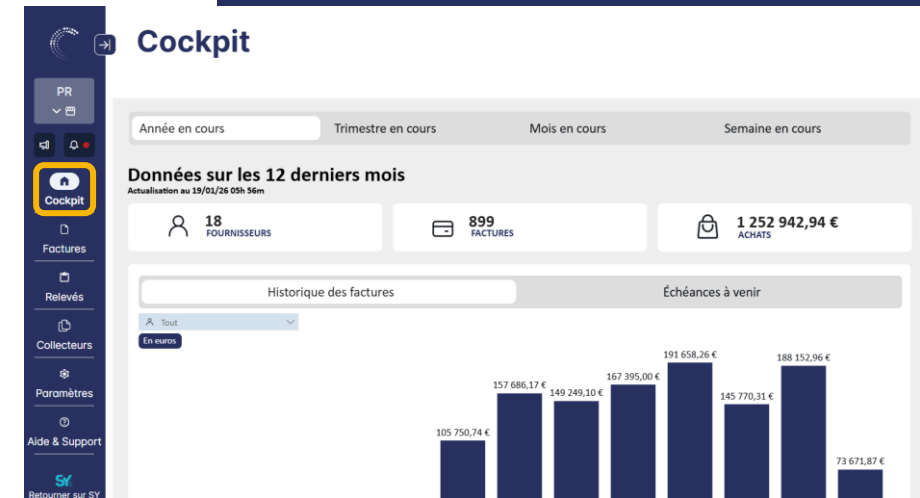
PR

Cockpit

Factures

Relevés

Collecteurs

Paramètres

Aide & Support

SY
Retourner sur SY

Cockpit

Année en cours
Trimestre en cours
Mois en cours
Semaine en cours

Données sur les 12 derniers mois
Actualisation au 19/01/26 05h 56m

18
FOURNISSEURS

899
FACTURES

1 252 942,94 €
ACHATS

Historique des factures
Échéances à venir

Tout

En euros

105 750,74 €
157 686,17 €
149 249,10 €
167 395,00 €
191 658,26 €
145 770,31 €
188 152,96 €
73 671,87 €